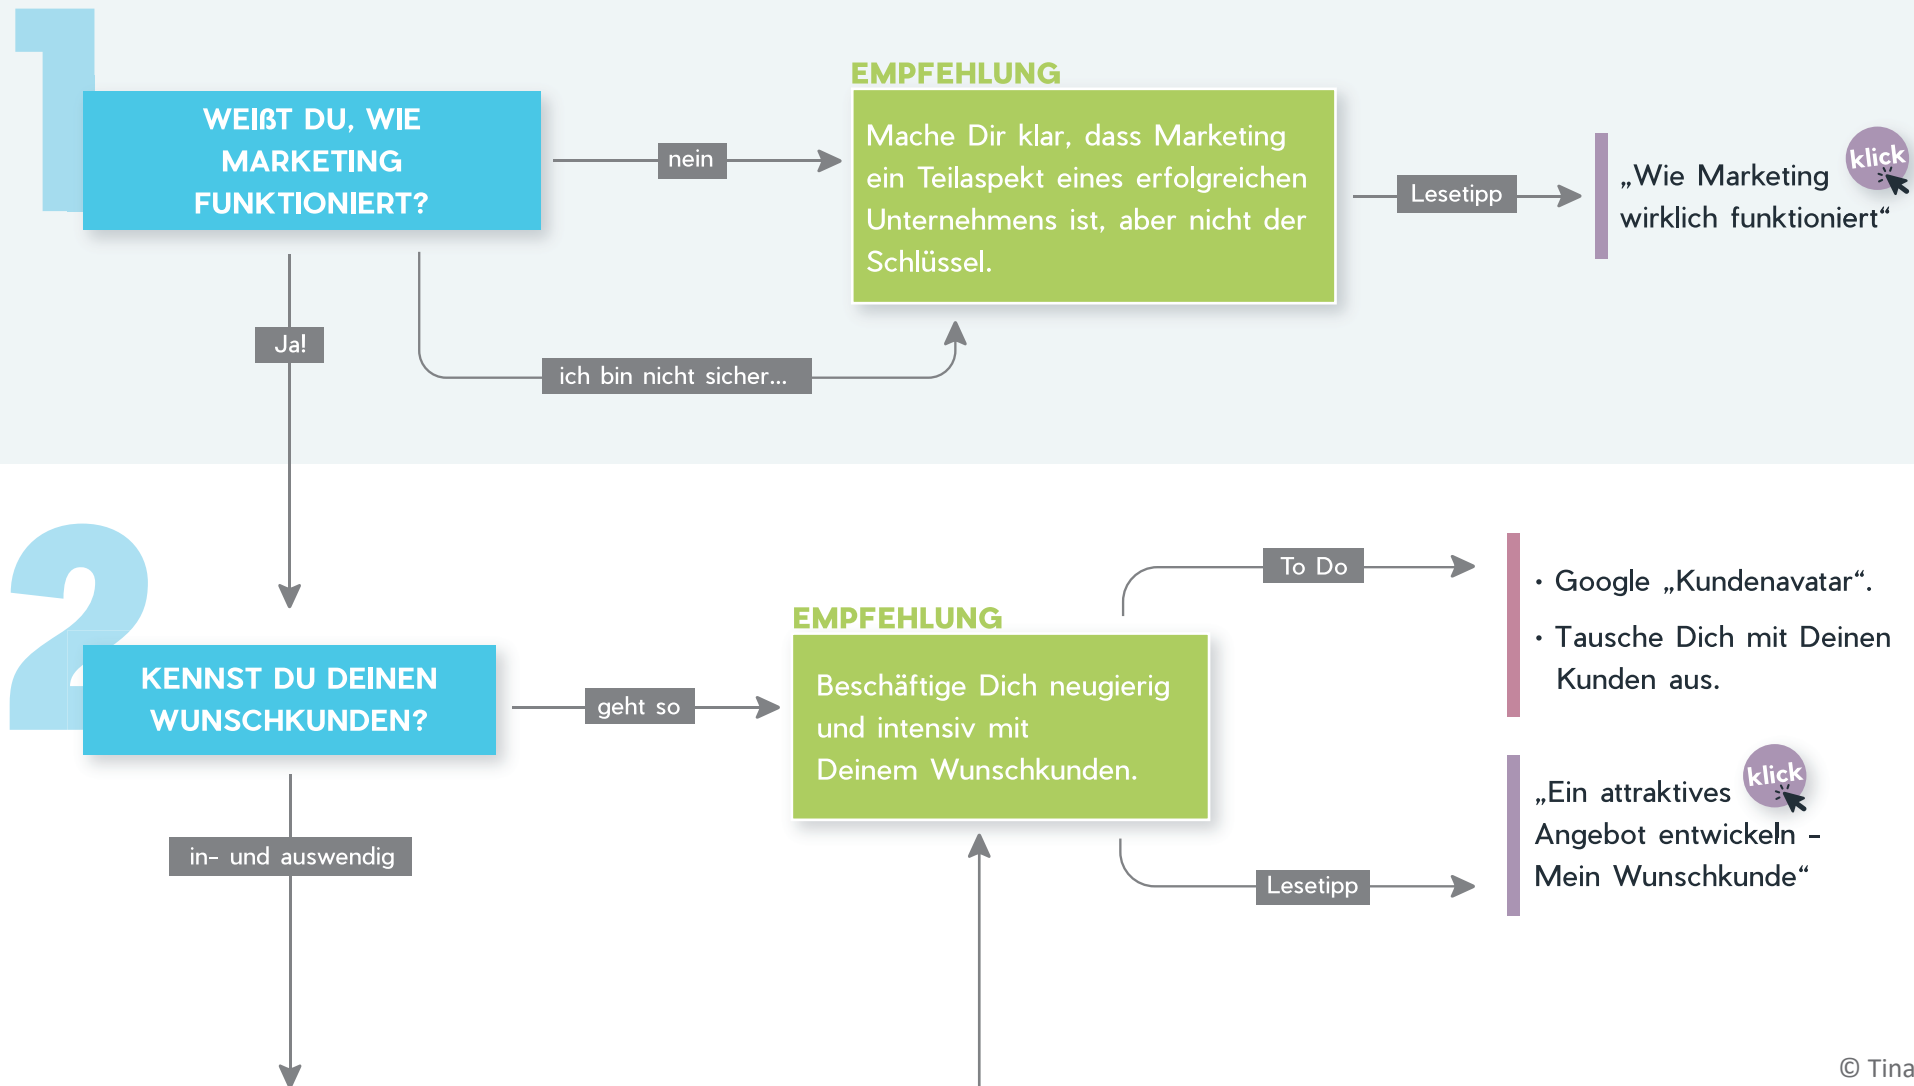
1

WEIẞT DU, WIE MARKETING FUNKTIONIERT?

nein

EMPFEHLUNG

Mache Dir klar, dass Marketing ein Teilaspekt eines erfolgreichen Unternehmens ist, aber nicht der Schlüssel.

Lesetipp

„Wie Marketing wirklich funktioniert“

klick

Ja!

ich bin nicht sicher...

2

KENNST DU DEINEN WUNSCHKUNDEN?

geht so

EMPFEHLUNG

Beschäftige Dich neugierig und intensiv mit Deinem Wunschkunden.

To Do

• Google „Kundenavatar“.

• Tausche Dich mit Deinen Kunden aus.

Lesetipp

„Ein attraktives Angebot entwickeln – Mein Wunschkunde“

klick

in- und auswendig

© Tina